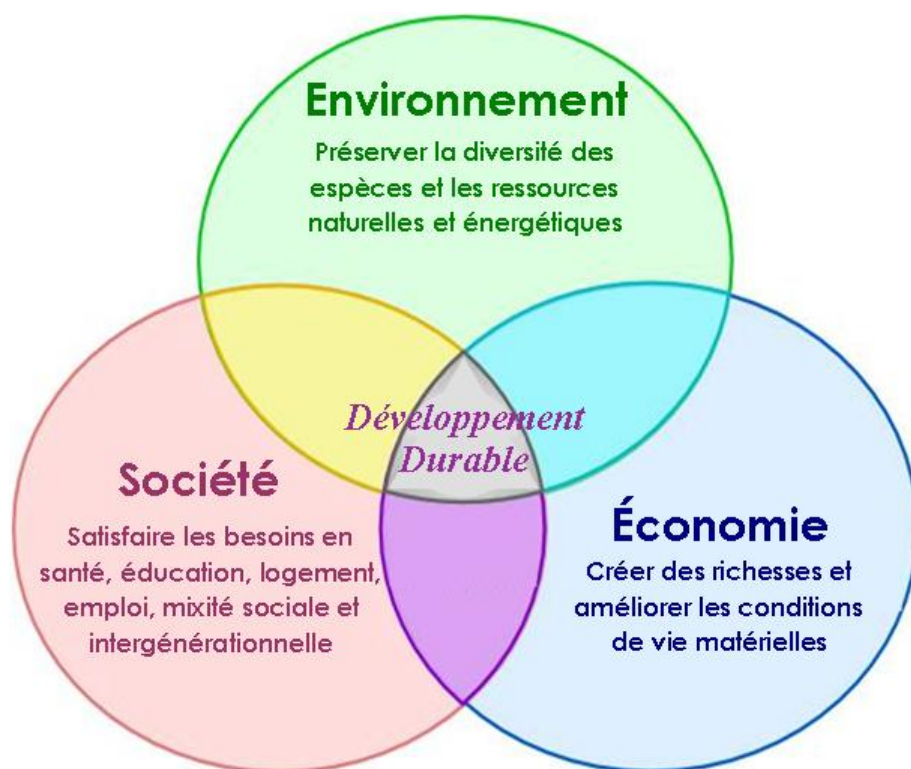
Environnement
Préserver la diversité des espèces et les ressources naturelles et énergétiques

Développement Durable

Société
Satisfaire les besoins en santé, éducation, logement, emploi, mixité sociale et intergénérationnelle

Économie
Créer des richesses et améliorer les conditions de vie matérielles